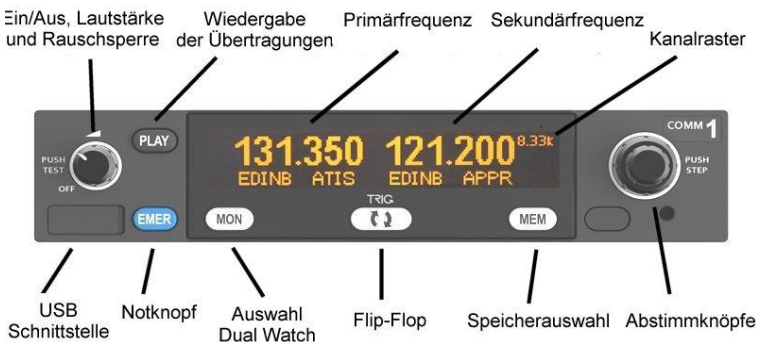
Ein/Aus, Lautstärke und Rauschsperre

Wiedergabe der Übertragungen

Primärfrequenz

Sekundärfrequenz

Kanalraster

PLAY

PUSH TEST

OFF

131.350 121.200 8.33k

EDINB ATIS EDINB APPR

COMM 1

PUSH STEP

EMER

MON

TRIG

MEM

USB Schnittstelle

Notknopf

Auswahl Dual Watch

Flip-Flop

Speicherauswahl

Abstimmknöpfe